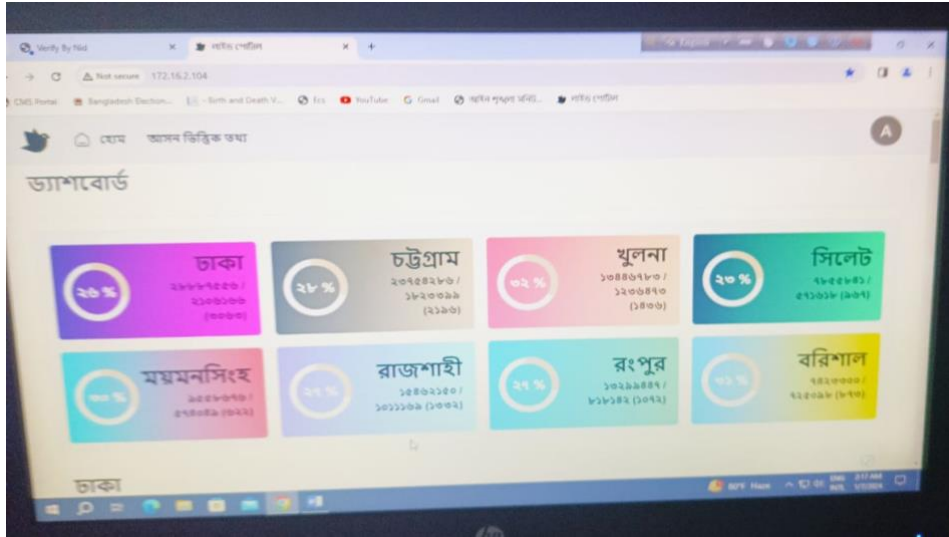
Verify By Nid
নাগরিক পোর্টাল
Not secure 172.16.2.104
CMS Portal
Bangladesh Election...
Birth and Death V...
fcc
YouTube
Gmail
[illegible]
নাগরিক পোর্টাল

হোম আসন ভিত্তিক তথ্য
A

ড্যাশবোর্ড

ঢাকা
২৬ %
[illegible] /
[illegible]
([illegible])

চট্টগ্রাম
২৮ %
২০৭৫৪২৮৩ /
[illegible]
([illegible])

খুলনা
৩২ %
১৩৪৪৬৭৮৩ /
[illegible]
([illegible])

সিলেট
২৩ %
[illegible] /
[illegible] ([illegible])

ময়মনসিংহ
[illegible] %
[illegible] /
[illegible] ([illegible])

রাজশাহী
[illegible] %
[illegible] /
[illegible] ([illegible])

রংপুর
২৭ %
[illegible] /
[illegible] ([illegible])

বরিশাল
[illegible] %
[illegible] /
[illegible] ([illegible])

ঢাকা

80°F Haze